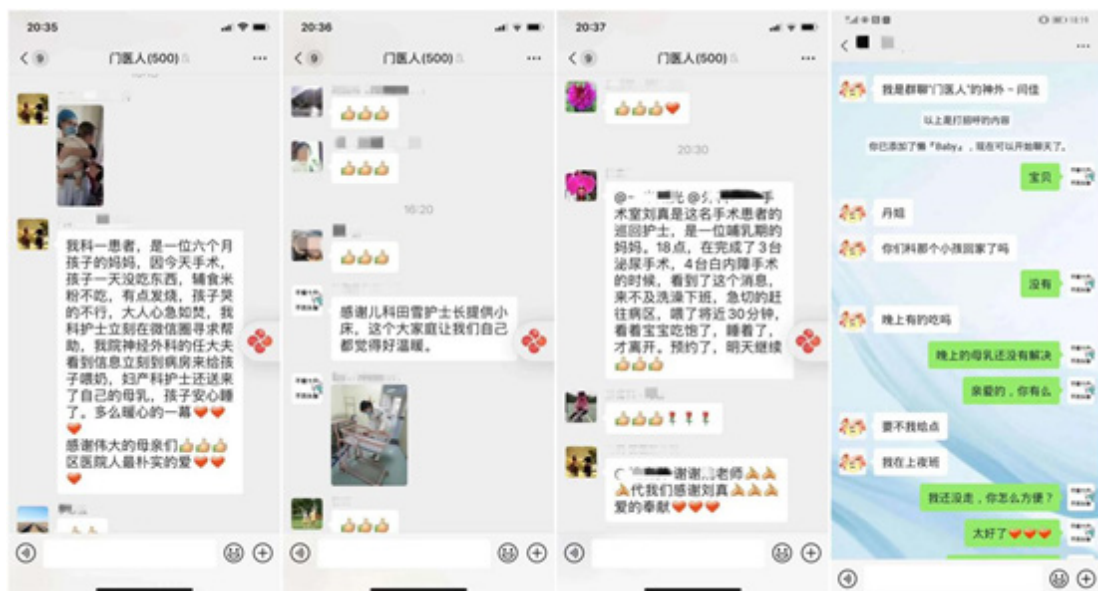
20:35

< 9 门医人(500)

我科一患者，是一位六个月孩子的妈妈，因今天手术，孩子一天没吃东西，辅食米粉不吃，有点发烧，孩子哭的不行，大人心急如焚，我科护士立刻在微信圈寻求帮助，我院神经外科的任大夫看到信息立刻到病房来给孩子喂奶，妇产科护士还送来了自己的母乳，孩子安心睡了。多么暖心的一幕❤️❤️❤️
感谢伟大的母亲们👍👍👍区医院人最朴实的爱❤️❤️❤️

20:36

< 9 门医人(500)

👍👍👍

👍👍👍

16:20

👍👍👍

感谢儿科田雪护士长提供小床，这个大家庭让我们自己都觉得好温暖。

👍👍👍

20:37

< 9 门医人(500)

👍👍👍❤️

20:30

@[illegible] @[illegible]手术室刘真是这名手术患者的巡回护士，是一位哺乳期的妈妈，18点，在完成了3台泌尿手术，4台白内障手术的时候，看到了这个消息，来不及洗澡下班，急切的赶往病区，喂了将近30分钟，看着宝宝吃饱了，睡着了，才离开。预约了，明天继续👍👍👍

👍👍👍🌹🌹🌹

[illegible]谢谢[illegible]老师🙏🙏🙏代我们感谢刘真🙏🙏🙏爱的奉献❤️❤️❤️

<

我是群聊"门医人"的神外－同佳

以上是打招呼的内容

你已添加了 Baby，现在可以开始聊天了。

宝贝

月姐

你们科那个小孩回家了吗

没有

晚上有的吃吗

晚上的母乳还没有解决

亲爱的，你有么

要不我给点

我在上夜班

我还没走，你怎么方便？

太好了❤️❤️❤️